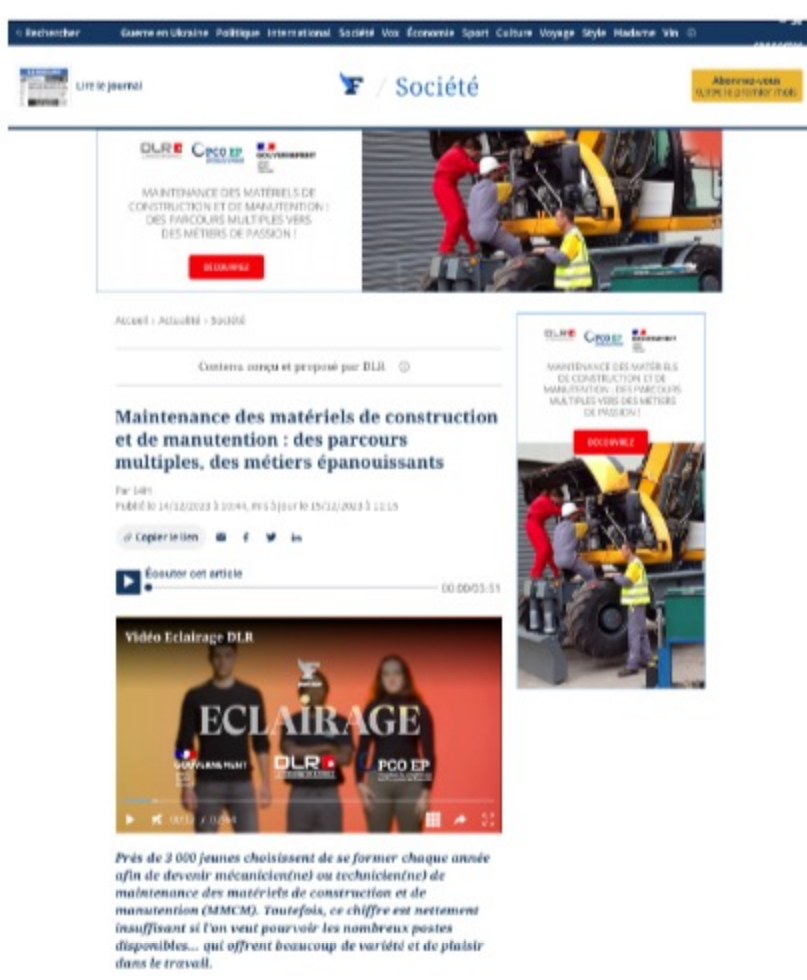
Rechercher Guerre en Ukraine Politique International Société Vox Économie Sport Culture Voyage Style Madame Vin

Lire le journal

/ Société

Abonnez-vous

DLR PCO EP GOUVERNEMENT

MAINTENANCE DES MATÉRIELS DE CONSTRUCTION ET DE MANUTENTION : DES PARCOURS MULTIPLES VERS DES MÉTIERS DE PASSION !

DÉCOUVREZ

Accueil › Actualité › Société

Contenu conçu et proposé par DLR

Maintenance des matériels de construction et de manutention : des parcours multiples, des métiers épanouissants

Par DLR
Publié le 14/12/2023 à 10:44, mis à jour le 15/12/2023 à 11:15

Copier le lien

Écouter cet article

00:00/03:51

Vidéo Eclairage DLR

ECLAIRAGE

GOUVERNEMENT DLR PCO EP

Près de 3 000 jeunes choisissent de se former chaque année afin de devenir mécanicien(ne) ou technicien(ne) de maintenance des matériels de construction et de manutention (MMCM). Toutefois, ce chiffre est nettement insuffisant si l'on veut pourvoir les nombreux postes disponibles… qui offrent beaucoup de variété et de plaisir dans le travail.

DLR PCO EP GOUVERNEMENT

MAINTENANCE DES MATÉRIELS DE CONSTRUCTION ET DE MANUTENTION : DES PARCOURS MULTIPLES VERS DES MÉTIERS DE PASSION !

DÉCOUVREZ